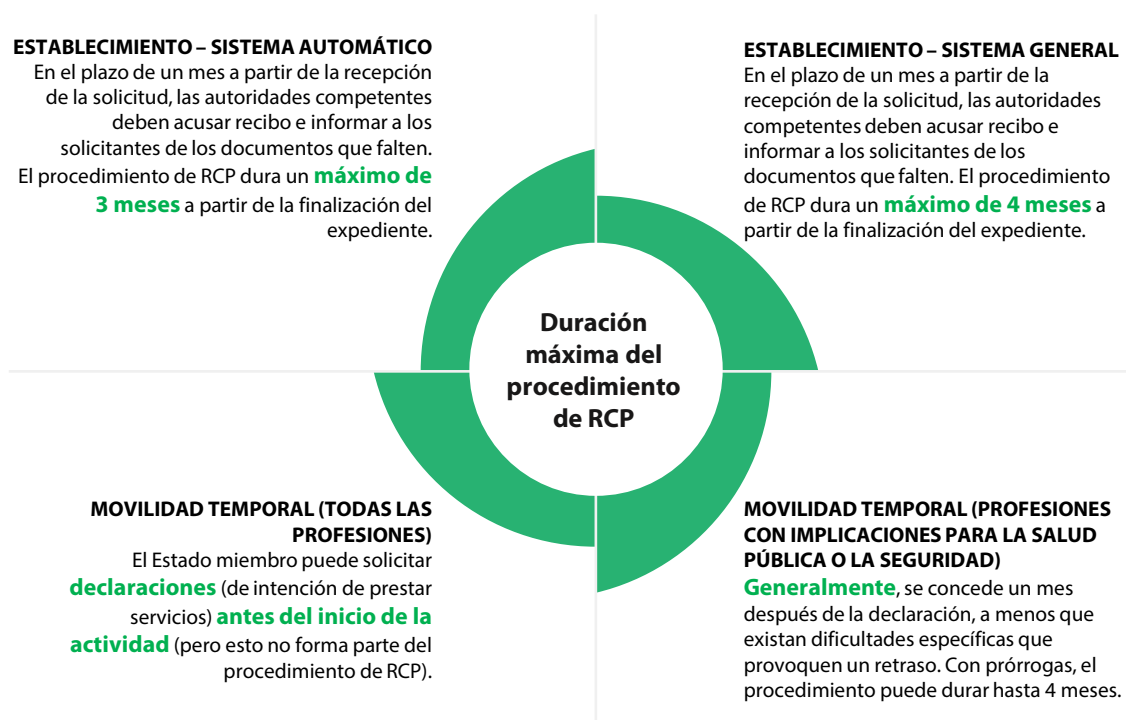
ESTABLECIMIENTO – SISTEMA AUTOMÁTICO
En el plazo de un mes a partir de la recepción de la solicitud, las autoridades competentes deben acusar recibo e informar a los solicitantes de los documentos que falten. El procedimiento de RCP dura un máximo de 3 meses a partir de la finalización del expediente.

ESTABLECIMIENTO – SISTEMA GENERAL
En el plazo de un mes a partir de la recepción de la solicitud, las autoridades competentes deben acusar recibo e informar a los solicitantes de los documentos que falten. El procedimiento de RCP dura un máximo de 4 meses a partir de la finalización del expediente.

Duración máxima del procedimiento de RCP

MOVILIDAD TEMPORAL (TODAS LAS PROFESIONES)
El Estado miembro puede solicitar declaraciones (de intención de prestar servicios) antes del inicio de la actividad (pero esto no forma parte del procedimiento de RCP).

MOVILIDAD TEMPORAL (PROFESIONES CON IMPLICACIONES PARA LA SALUD PÚBLICA O LA SEGURIDAD)
Generalmente, se concede un mes después de la declaración, a menos que existan dificultades específicas que provoquen un retraso. Con prórrogas, el procedimiento puede durar hasta 4 meses.